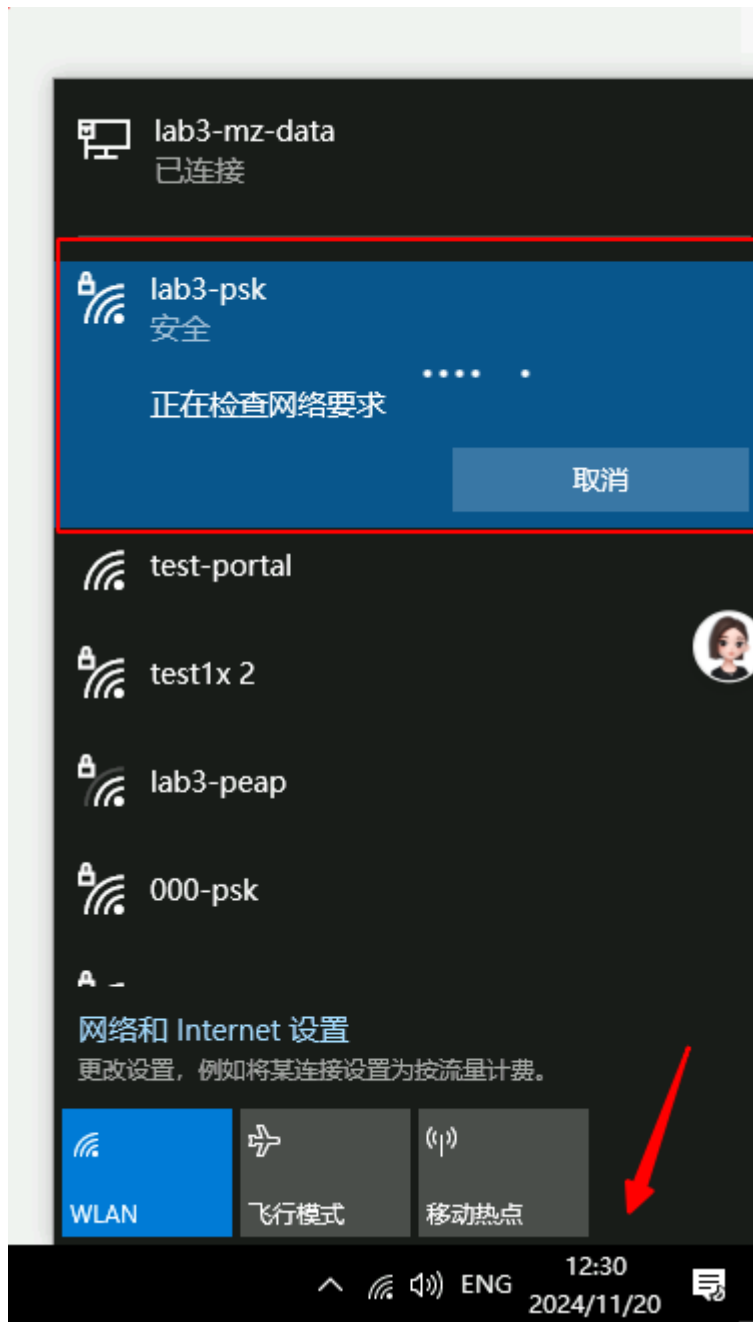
lab3-mz-data
已连接

lab3-psk
安全

正在检查网络要求

取消

test-portal

test1x 2

lab3-peap

000-psk

网络和 Internet 设置
更改设置，例如将某连接设置为按流量计费。

WLAN

飞行模式

移动热点

ENG

12:30
2024/11/20